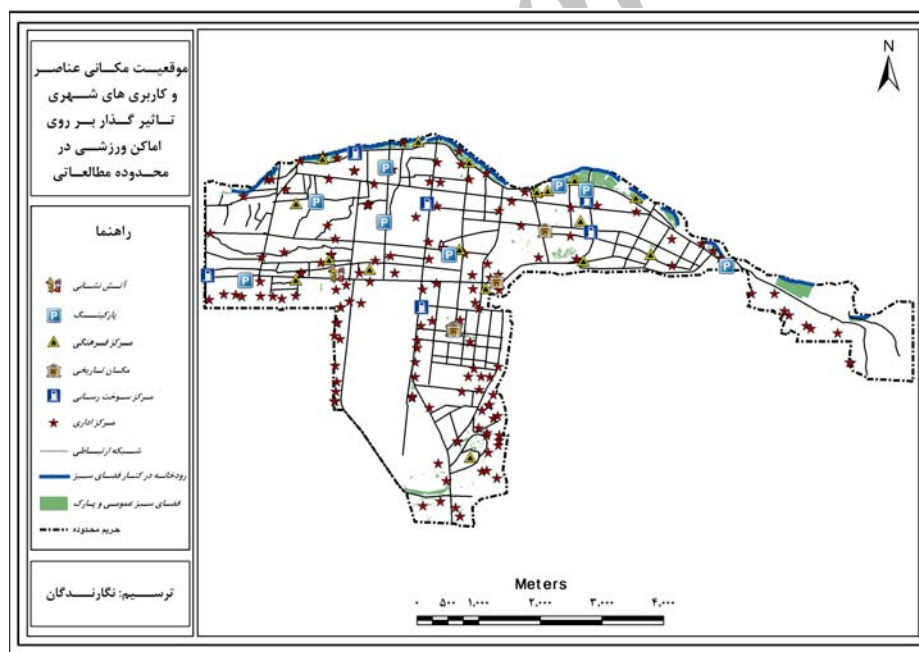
موقعیـت مکـانی عناصـر و کاربری های شـهری تـاثیر گـذار بـر روی اماکن ورزشـی در محـدوده مطالعـاتی

راهنما

آتـش نشانی
پارکـینـگ
مـرکز فـرهنگی
مکـان تـاریخی
مـرکز سـوخت رسـانی
مـرکز اداری
شـبکه ارتـباطی
رودخانـه در کنـار فضـای سـبز
فضـای سـبز عمـومی و پـارک
حریم محدوده

ترسـیم: نگارنـدگان

N

Meters
۰ ۵۰۰ ۱,۰۰۰ ۲,۰۰۰ ۳,۰۰۰ ۴,۰۰۰